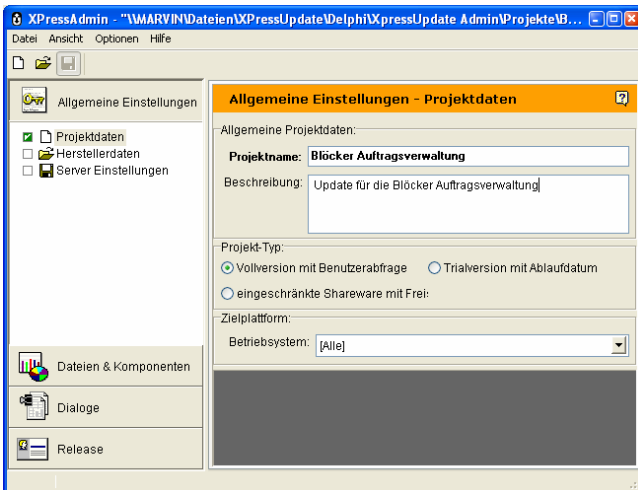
XPressAdmin - "\\MARVIN\Dateien\XPressUpdate\Delphi\XpressUpdate Admin\Projekte\B...

Datei Ansicht Optionen Hilfe

Allgemeine Einstellungen

Projektdaten
Herstellerdaten
Server Einstellungen

Dateien & Komponenten

Dialoge

Release

Allgemeine Einstellungen - Projektdaten

Allgemeine Projektdaten:

Projektname: Blöcker Auftragsverwaltung

Beschreibung: Update für die Blöcker Auftragsverwaltung

Projekt-Typ:

Vollversion mit Benutzerabfrage
Trialversion mit Ablaufdatum
eingeschränkte Shareware mit Frei:

Zielplattform:

Betriebsystem: [Alle]